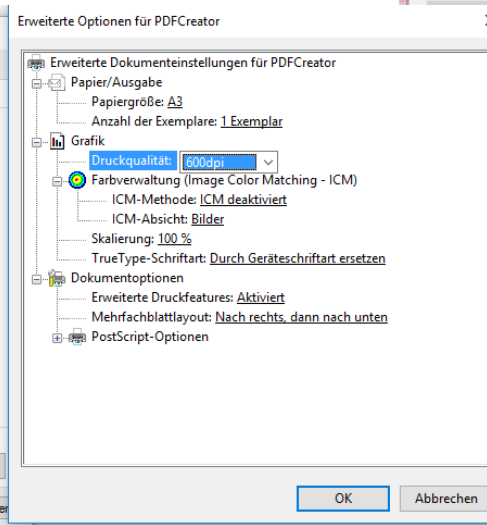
Erweiterte Optionen für PDFCreator

Erweiterte Dokumenteinstellungen für PDFCreator
Papier/Ausgabe
Papiergröße: A3
Anzahl der Exemplare: 1 Exemplar
Grafik
Druckqualität: 600dpi
Farbverwaltung (Image Color Matching - ICM)
ICM-Methode: ICM deaktiviert
ICM-Absicht: Bilder
Skalierung: 100 %
TrueType-Schriftart: Durch Geräteschriftart ersetzen
Dokumentoptionen
Erweiterte Druckfeatures: Aktiviert
Mehrfachblattlayout: Nach rechts, dann nach unten
PostScript-Optionen

OK
Abbrechen